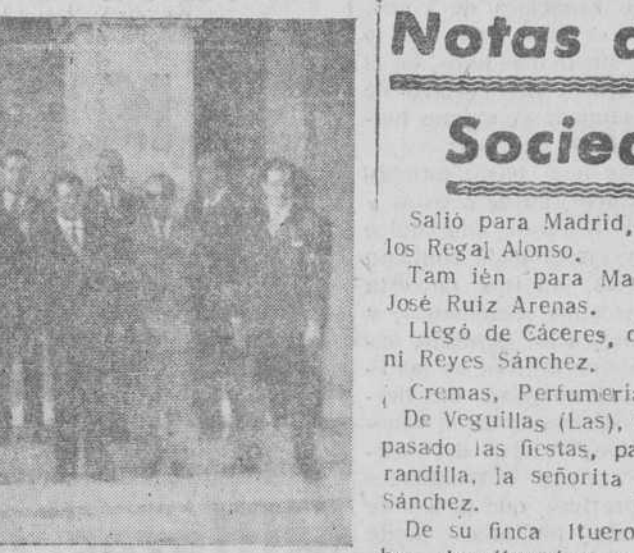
Notas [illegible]

Socie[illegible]

Salió para Madrid, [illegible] los Regal Alonso.

Tam ién para Ma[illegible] José Ruiz Arenas.

Llegó de Cáceres, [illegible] ni Reyes Sánchez.

Cremas, Perfumeri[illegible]

De Veguillas (Las), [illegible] pasado las fiestas, pa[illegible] randilla, la señorita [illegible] Sánchez.

De su finca Ituero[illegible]